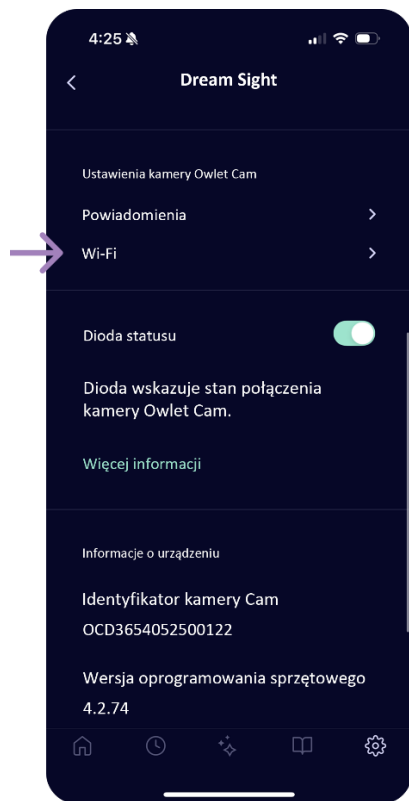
4:25

Dream Sight

Ustawienia kamery Owlet Cam

Powiadomienia

Wi-Fi

Dioda statusu

Dioda wskazuje stan połączenia kamery Owlet Cam.

Więcej informacji

Informacje o urządzeniu

Identyfikator kamery Cam

OCD3654052500122

Wersja oprogramowania sprzętowego

4.2.74